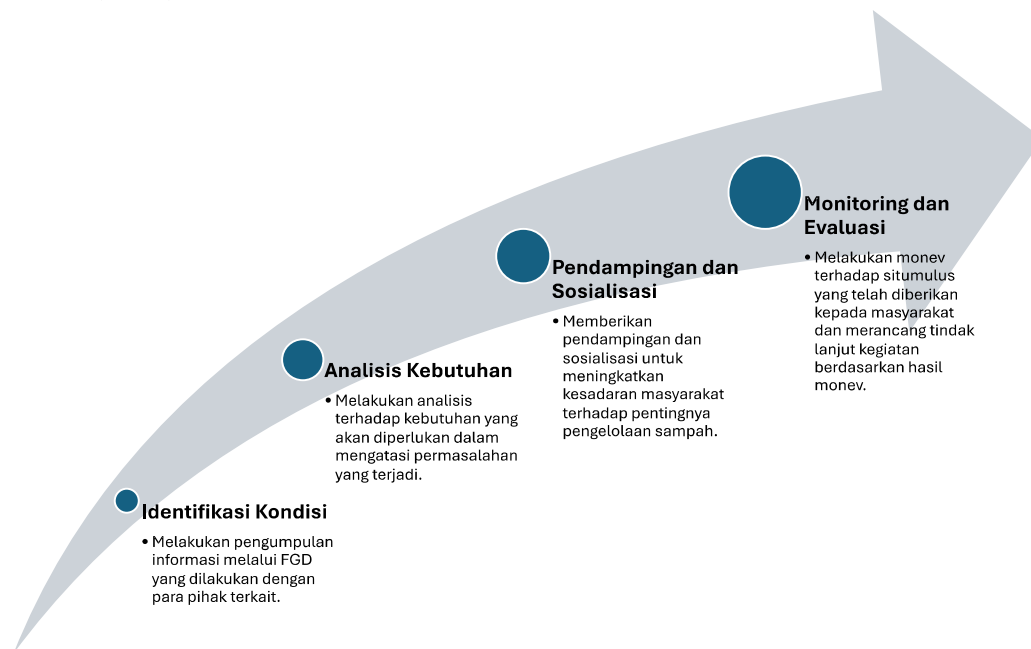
Identifikasi Kondisi

• Melakukan pengumpulan informasi melalui FGD yang dilakukan dengan para pihak terkait.

Analisis Kebutuhan

• Melakukan analisis terhadap kebutuhan yang akan diperlukan dalam mengatasi permasalahan yang terjadi.

Pendampingan dan Sosialisasi

• Memberikan pendampingan dan sosialisasi untuk meningkatkan kesadaran masyarakat terhadap pentingnya pengelolaan sampah.

Monitoring dan Evaluasi

• Melakukan monev terhadap situmulus yang telah diberikan kepada masyarakat dan merancang tindak lanjut kegiatan berdasarkan hasil monev.